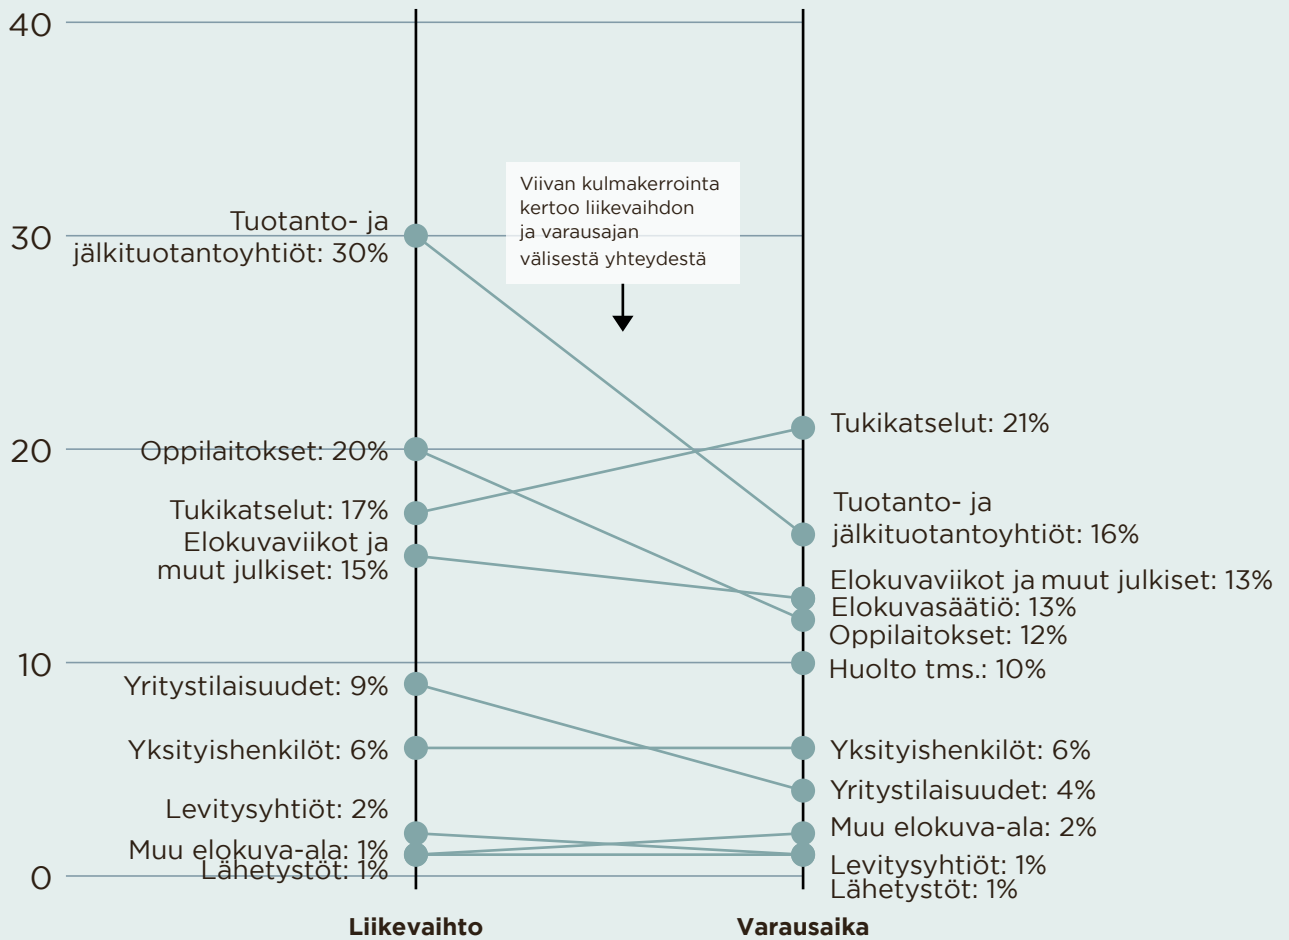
40

30

20

10

0

Viivan kulmakerrointa kertoo liikevaihdon ja varausajan välisestä yhteydestä

Tuotanto- ja jälkituotantoyhtiöt: 30%

Oppilaitokset: 20%

Tukikatselut: 17%

Elokuvaviikot ja muut julkiset: 15%

Yritystilaisuudet: 9%

Yksityishenkilöt: 6%

Levitysyhtiöt: 2%

Muu elokuva-ala: 1%

Lähetystöt: 1%

Tukikatselut: 21%

Tuotanto- ja jälkituotantoyhtiöt: 16%

Elokuvaviikot ja muut julkiset: 13%

Elokuvasäätiö: 13%

Oppilaitokset: 12%

Huolto tms.: 10%

Yksityishenkilöt: 6%

Yritystilaisuudet: 4%

Muu elokuva-ala: 2%

Levitysyhtiöt: 1%

Lähetystöt: 1%

Liikevaihto

Varausaika